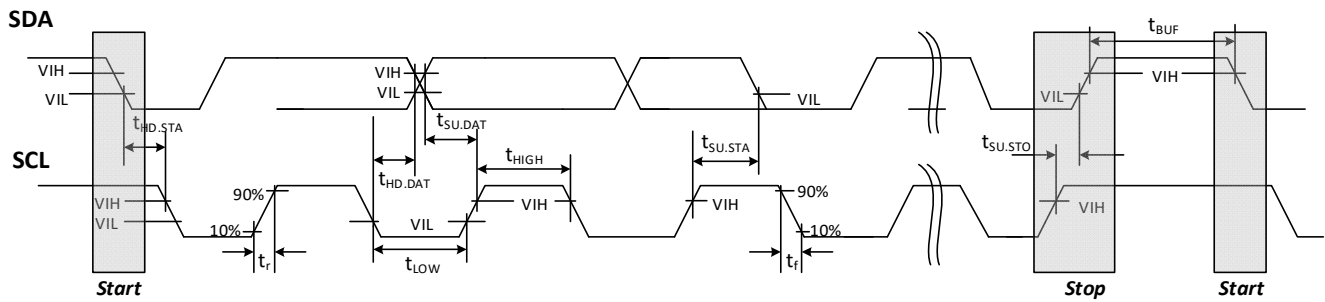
SDA

$t_{BUF}$

VIH

VIL

VIH

VIL

VIH

VIL

VIL

$t_{HD.STA}$

$t_{SU.DAT}$

SCL

$t_{HIGH}$

$t_{SU.STA}$

$t_{SU.STO}$

$t_{HD.DAT}$

90%

90%

VIH

VIL

VIH

VIH

VIH

10%

VIL

10%

$t_r$

$t_{LOW}$

$t_f$

Start

Stop

Start